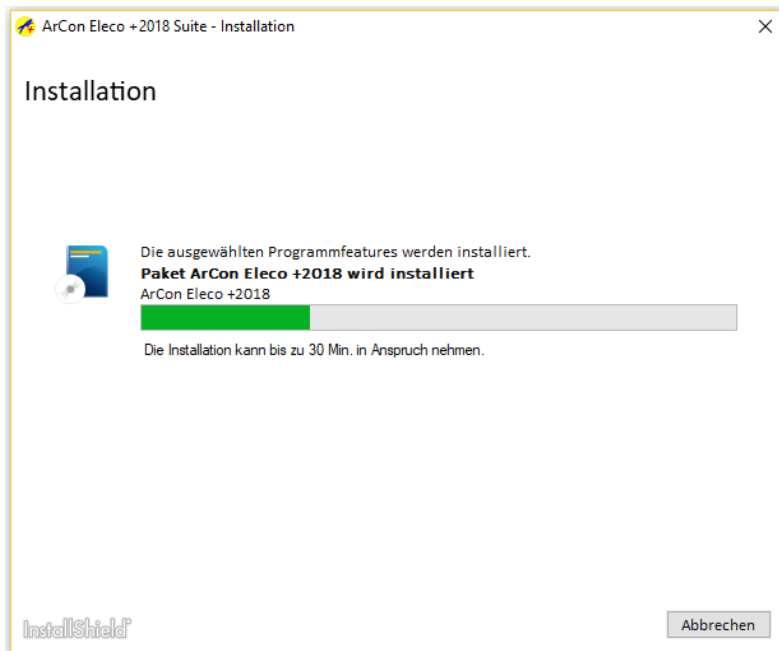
ArCon Eleco +2018 Suite - Installation

Installation

Die ausgewählten Programmfeatures werden installiert.
**Paket ArCon Eleco +2018 wird installiert**
ArCon Eleco +2018

Die Installation kann bis zu 30 Min. in Anspruch nehmen.

InstallShield

Abbrechen